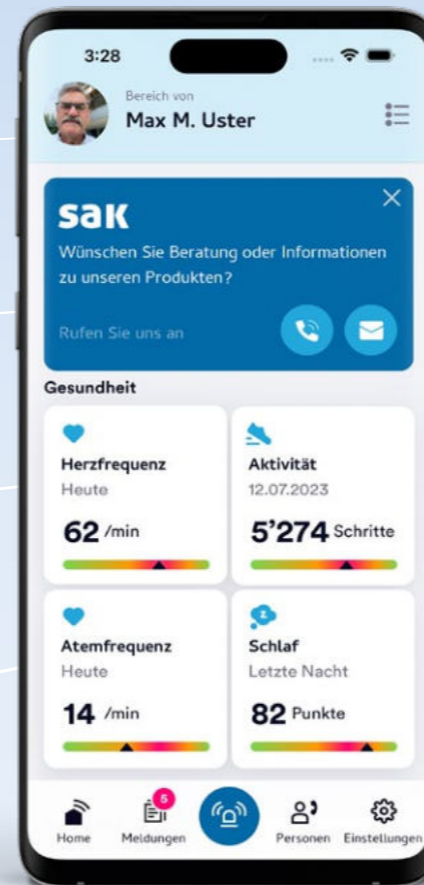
3:28

Bereich von
Max M. Uster

sak
Wünschen Sie Beratung oder Informationen zu unseren Produkten?

Rufen Sie uns an

Gesundheit

Herzfrequenz
Heute
62 /min

Aktivität
12.07.2023
5'274 Schritte

Atemfrequenz
Heute
14 /min

Schlaf
Letzte Nacht
82 Punkte

Home
5
Meldungen
Personen
Einstellungen